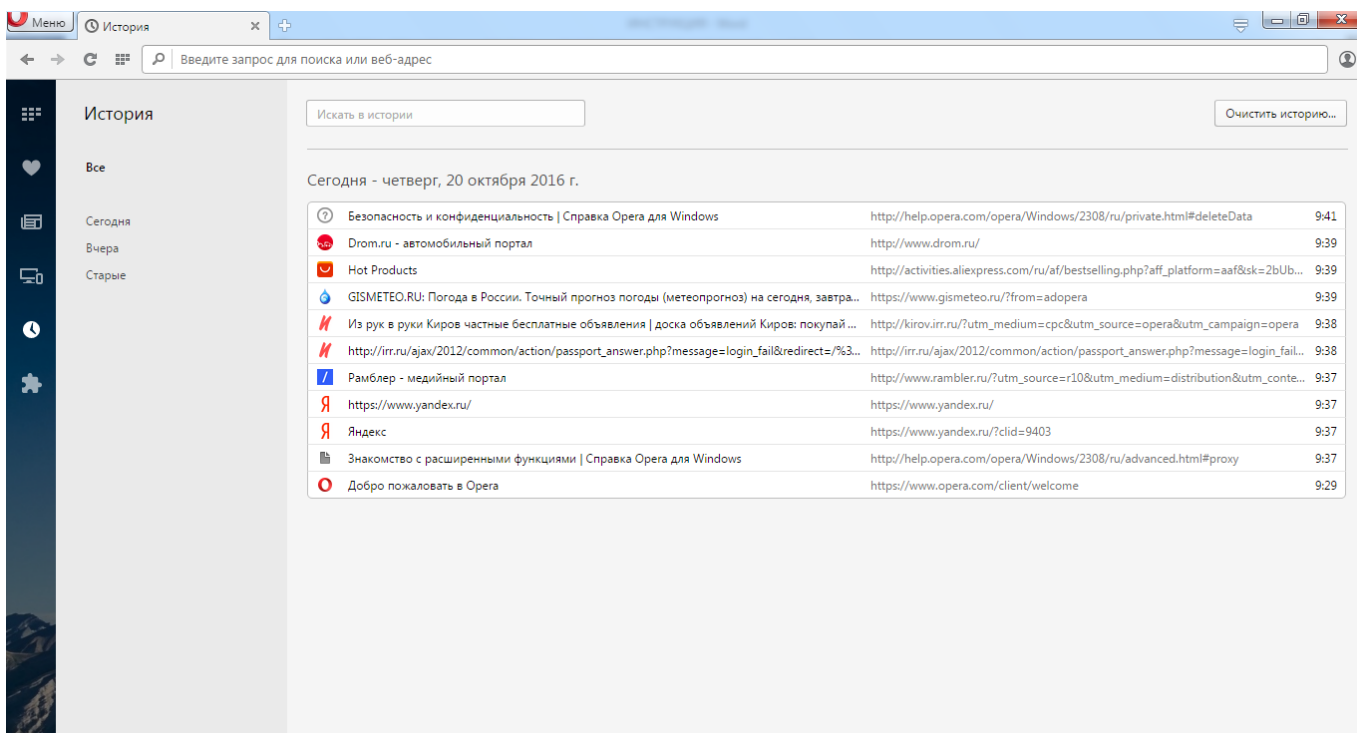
Меню История

Введите запрос для поиска или веб-адрес

История

Все

Сегодня
Вчера
Старые

Искать в истории

Очистить историю...

Сегодня - четверг, 20 октября 2016 г.

| | | |
|---|---|---|
| Безопасность и конфиденциальность \| Справка Opera для Windows | http://help.opera.com/opera/Windows/2308/ru/private.html#deleteData | 9:41 |
| Drom.ru - автомобильный портал | http://www.drom.ru/ | 9:39 |
| Hot Products | http://activities.aliexpress.com/ru/af/bestselling.php?aff_platform=aaf&sk=2bUb... | 9:39 |
| GISMETEO.RU: Погода в России. Точный прогноз погоды (метеопрогноз) на сегодня, завтра... | https://www.gismeteo.ru/?from=adopera | 9:39 |
| Из рук в руки Киров частные бесплатные объявления \| доска объявлений Киров: покупай ... | http://kirov.irr.ru/?utm_medium=cpc&utm_source=opera&utm_campaign=opera | 9:38 |
| http://irr.ru/ajax/2012/common/action/passport_answer.php?message=login_fail&redirect=/%3... | http://irr.ru/ajax/2012/common/action/passport_answer.php?message=login_fail... | 9:38 |
| Рамблер - медийный портал | http://www.rambler.ru/?utm_source=r10&utm_medium=distribution&utm_conte... | 9:37 |
| https://www.yandex.ru/ | https://www.yandex.ru/ | 9:37 |
| Яндекс | https://www.yandex.ru/?clid=9403 | 9:37 |
| Знакомство с расширенными функциями \| Справка Opera для Windows | http://help.opera.com/opera/Windows/2308/ru/advanced.html#proxy | 9:37 |
| Добро пожаловать в Opera | https://www.opera.com/client/welcome | 9:29 |